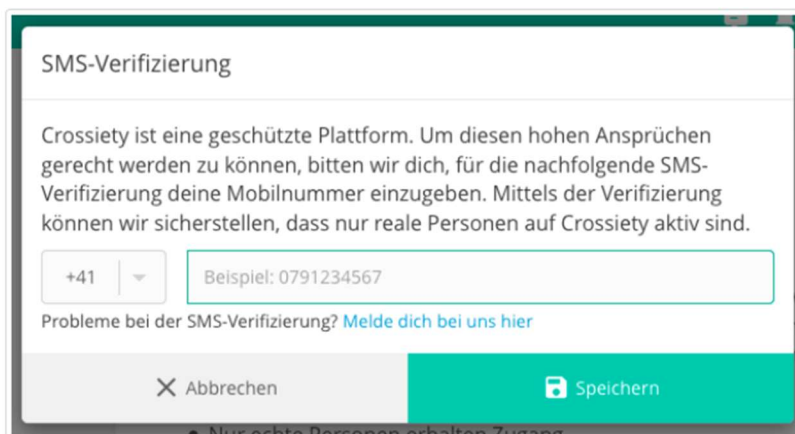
SMS-Verifizierung

Crossiety ist eine geschützte Plattform. Um diesen hohen Ansprüchen gerecht werden zu können, bitten wir dich, für die nachfolgende SMS-Verifizierung deine Mobilnummer einzugeben. Mittels der Verifizierung können wir sicherstellen, dass nur reale Personen auf Crossiety aktiv sind.

+41

Beispiel: 0791234567

Probleme bei der SMS-Verifizierung? Melde dich bei uns hier

Abbrechen

Speichern

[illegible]